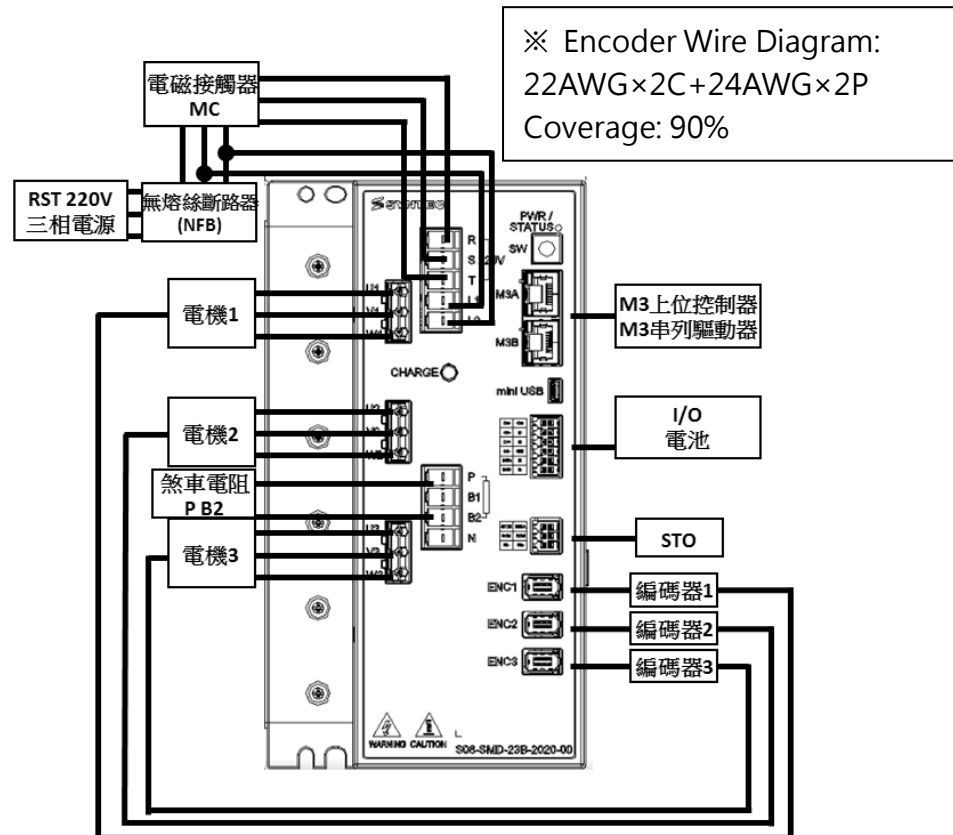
※ Encoder Wire Diagram: 22AWG×2C+24AWG×2P
Coverage: 90%

電磁接觸器
MC

RST 220V
三相電源

無熔絲斷路器
(NFB)

Servotech

PWR / STATUS
SW

R
S 220V
T
L1
L2

U1
V1
W1

M3A
M3B

M3上位控制器
M3串列驅動器

電機1

CHARGE

mini USB

U2
V2
W2

電機2

I/O
電池

煞車電阻
P B2

P
B1
B2
N

U3
V3
W3

電機3

STO

ENC1
ENC2
ENC3

編碼器1
編碼器2
編碼器3

WARNING CAUTION

S06-SMD-23B-2020-00